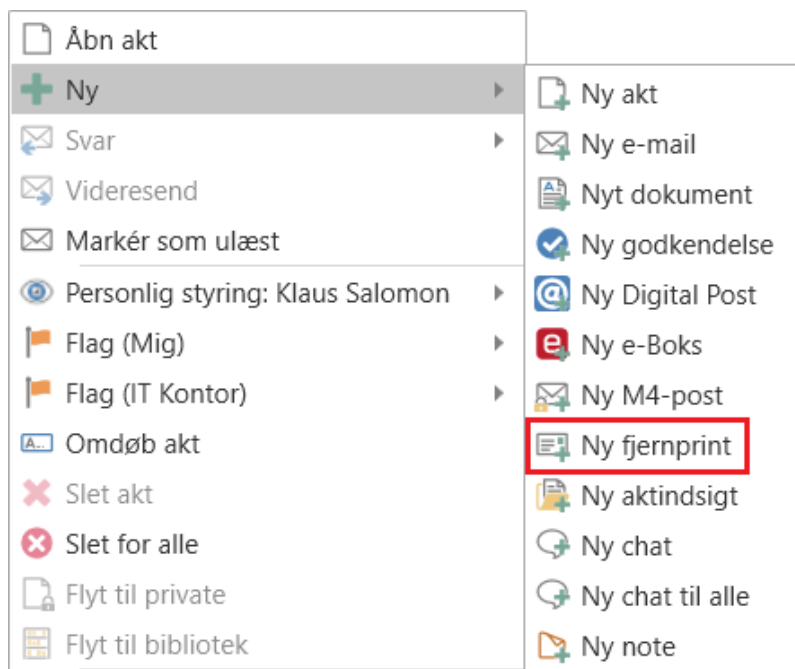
Åbn akt
Ny
Svar
Videresend
Markér som ulæst
Personlig styring: Klaus Salomon
Flag (Mig)
Flag (IT Kontor)
Omdøb akt
Slet akt
Slet for alle
Flyt til private
Flyt til bibliotek

Ny akt
Ny e-mail
Nyt dokument
Ny godkendelse
Ny Digital Post
Ny e-Boks
Ny M4-post
Ny fjernprint
Ny aktindsigt
Ny chat
Ny chat til alle
Ny note